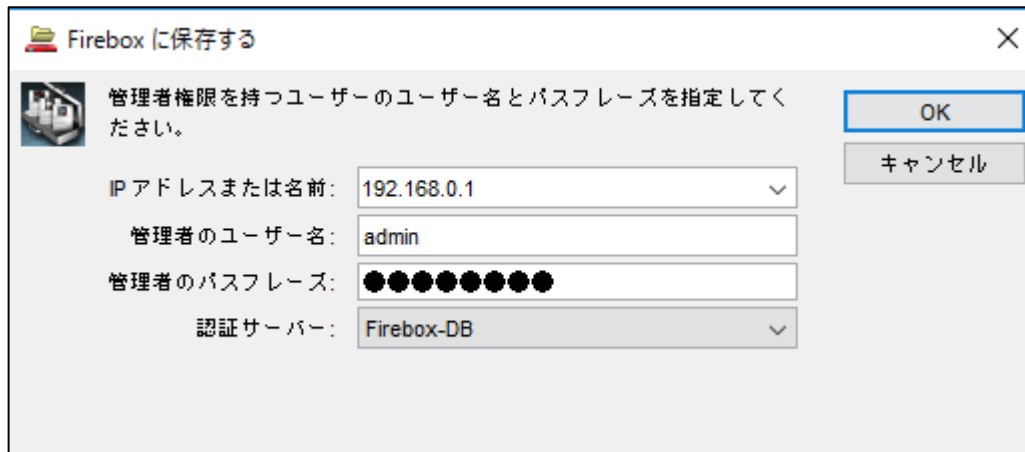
Firebox に保存する

×

管理者権限を持つユーザーのユーザー名とパスフレーズを指定してください。

OK

キャンセル

IP アドレスまたは名前: 192.168.0.1

管理者のユーザー名: admin

管理者のパスフレーズ: ●●●●●●●●●

認証サーバー: Firebox-DB